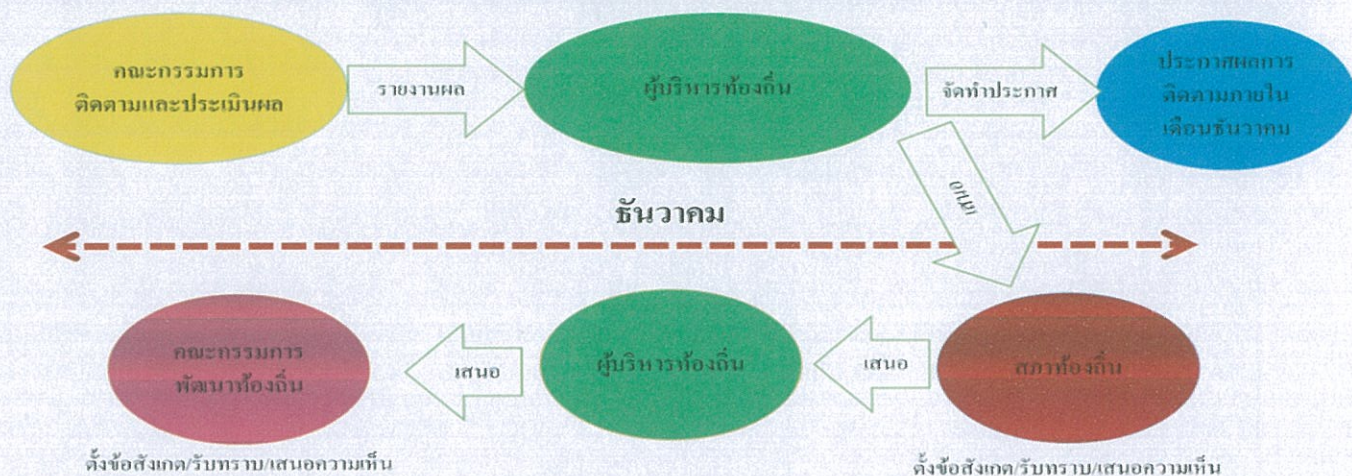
คณะกรรมการ ติดตามและประเมินผล

รายงานผล

ผู้บริหารท้องถิ่น

จัดทำประกาศ

ประกาศผลการ ติดตามภายใน เดือนธันวาคม

เสนอ

ธันวาคม

คณะกรรมการ พัฒนาท้องถิ่น

เสนอ

ผู้บริหารท้องถิ่น

เสนอ

สภาท้องถิ่น

ตั้งข้อสังเกต/รับทราบ/เสนอความเห็น

ตั้งข้อสังเกต/รับทราบ/เสนอความเห็น